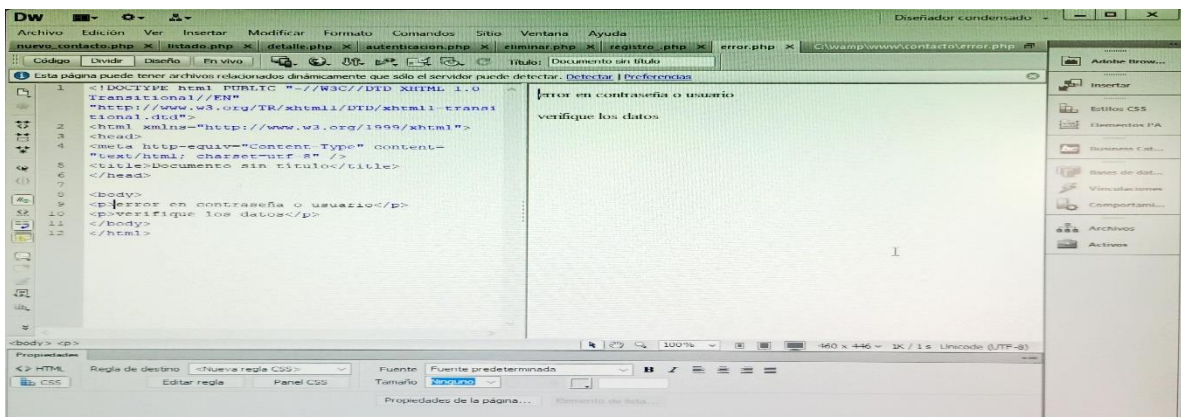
DW

Diseñador condensado

Archivo Edición Ver Insertar Modificar Formato Comandos Sitio Ventana Ayuda

nuevo_contacto.php × listado.php × detalle.php × autenticacion.php × eliminar.php × registro_.php × error.php × C:\wamp\www\contacto\error.php

Código Dividir Diseño En vivo Título: Documento sin título

Esta página puede tener archivos relacionados dinámicamente que sólo el servidor puede detectar. Detectar | Preferencias

1 <!DOCTYPE html PUBLIC "-//W3C//DTD XHTML 1.0 Transitional//EN" "http://www.w3.org/TR/xhtml1/DTD/xhtml1-transitional.dtd">
2 <html xmlns="http://www.w3.org/1999/xhtml">
3 <head>
4 <meta http-equiv="Content-Type" content="text/html; charset=utf-8" />
5 <title>Documento sin título</title>
6 </head>
7
8 <body>
9 <p>error en contraseña o usuario</p>
10 <p>verifique los datos</p>
11 </body>
12 </html>

error en contraseña o usuario

verifique los datos

<body> <p>

100% 460 x 446 1K / 1 s Unicode (UTF-8)

Propiedades

<> HTML Regla de destino <Nueva regla CSS> Fuente Fuente predeterminada B I

CSS Editar regla Panel CSS Tamaño Ninguno

Propiedades de la página... Elemento de lista...

Adobe Brow...

Insertar

Estilos CSS

Elementos AP

Business Cat...

Bases de dat...

Vinculaciones

Comportami...

Archivos

Activos